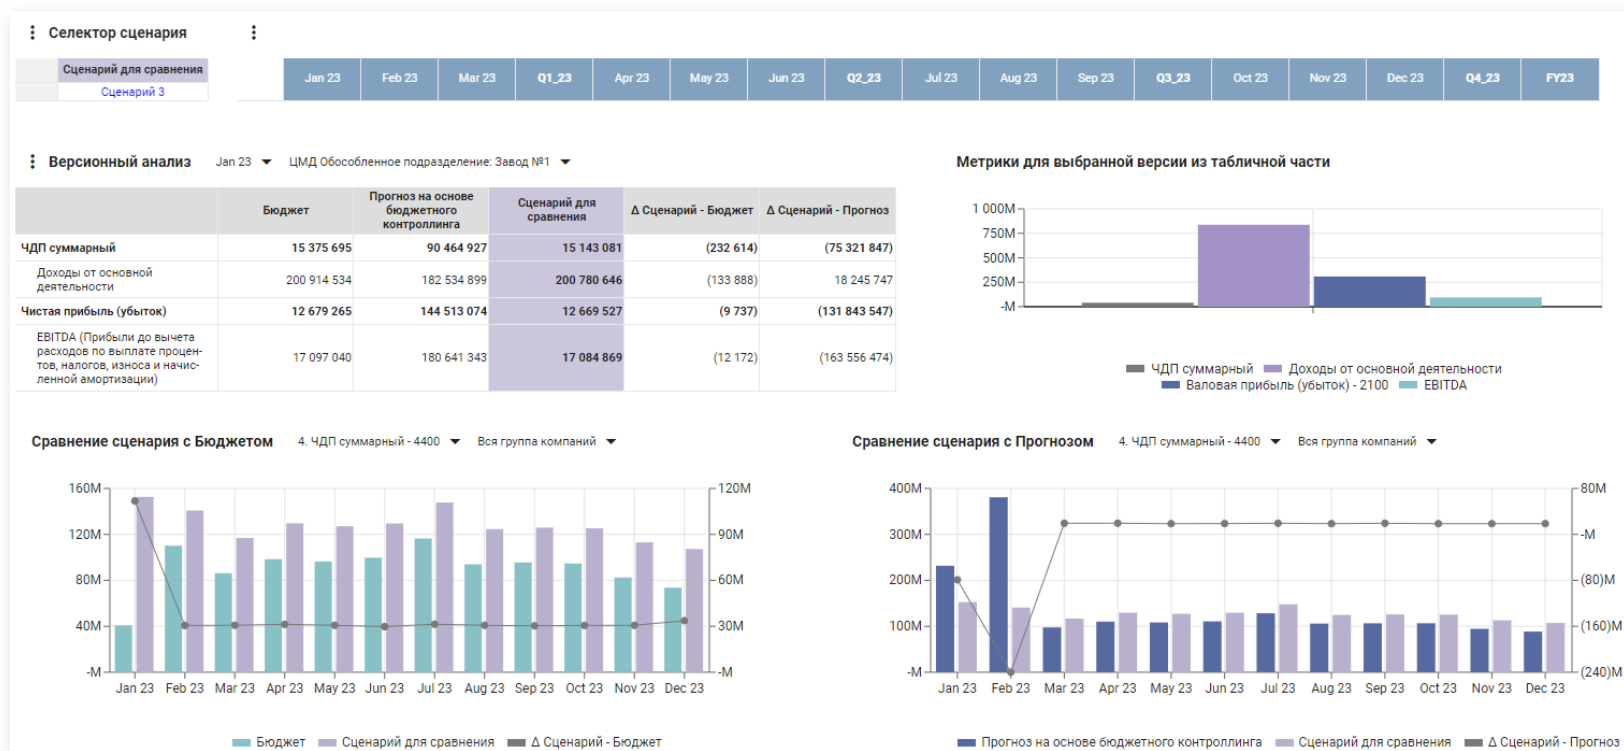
Селектор сценария

| Сценарий для сравнения |
|---|
| Сценарий 3 |

| Jan 23 | Feb 23 | Mar 23 | Q1_23 | Apr 23 | May 23 | Jun 23 | Q2_23 | Jul 23 | Aug 23 | Sep 23 | Q3_23 | Oct 23 | Nov 23 | Dec 23 | Q4_23 | FY23 |
|---|---|---|---|---|---|---|---|---|---|---|---|---|---|---|---|---|

Версионный анализ Jan 23 ЦМД Обособленное подразделение: Завод №1

| | Бюджет | Прогноз на основе бюджетного контроллинга | Сценарий для сравнения | Δ Сценарий - Бюджет | Δ Сценарий - Прогноз |
|---|---|---|---|---|---|
| ЧДП суммарный | 15 375 695 | 90 464 927 | 15 143 081 | (232 614) | (75 321 847) |
| Доходы от основной деятельности | 200 914 534 | 182 534 899 | 200 780 646 | (133 888) | 18 245 747 |
| Чистая прибыль (убыток) | 12 679 265 | 144 513 074 | 12 669 527 | (9 737) | (131 843 547) |
| EBITDA (Прибыли до вычета расходов по выплате процентов, налогов, износа и начисленной амортизации) | 17 097 040 | 180 641 343 | 17 084 869 | (12 172) | (163 556 474) |

Метрики для выбранной версии из табличной части

1 000M
750M
500M
250M
-M

ЧДП суммарный Доходы от основной деятельности Валовая прибыль (убыток) - 2100 EBITDA

Сравнение сценария с Бюджетом 4. ЧДП суммарный - 4400 Вся группа компаний

160M 120M 80M 40M -M
120M 90M 60M 30M -M
Jan 23 Feb 23 Mar 23 Apr 23 May 23 Jun 23 Jul 23 Aug 23 Sep 23 Oct 23 Nov 23 Dec 23

Бюджет Сценарий для сравнения Δ Сценарий - Бюджет

Сравнение сценария с Прогнозом 4. ЧДП суммарный - 4400 Вся группа компаний

400M 300M 200M 100M -M
80M -M (80)M (160)M (240)M
Jan 23 Feb 23 Mar 23 Apr 23 May 23 Jun 23 Jul 23 Aug 23 Sep 23 Oct 23 Nov 23 Dec 23

Прогноз на основе бюджетного контроллинга Сценарий для сравнения Δ Сценарий - Прогноз